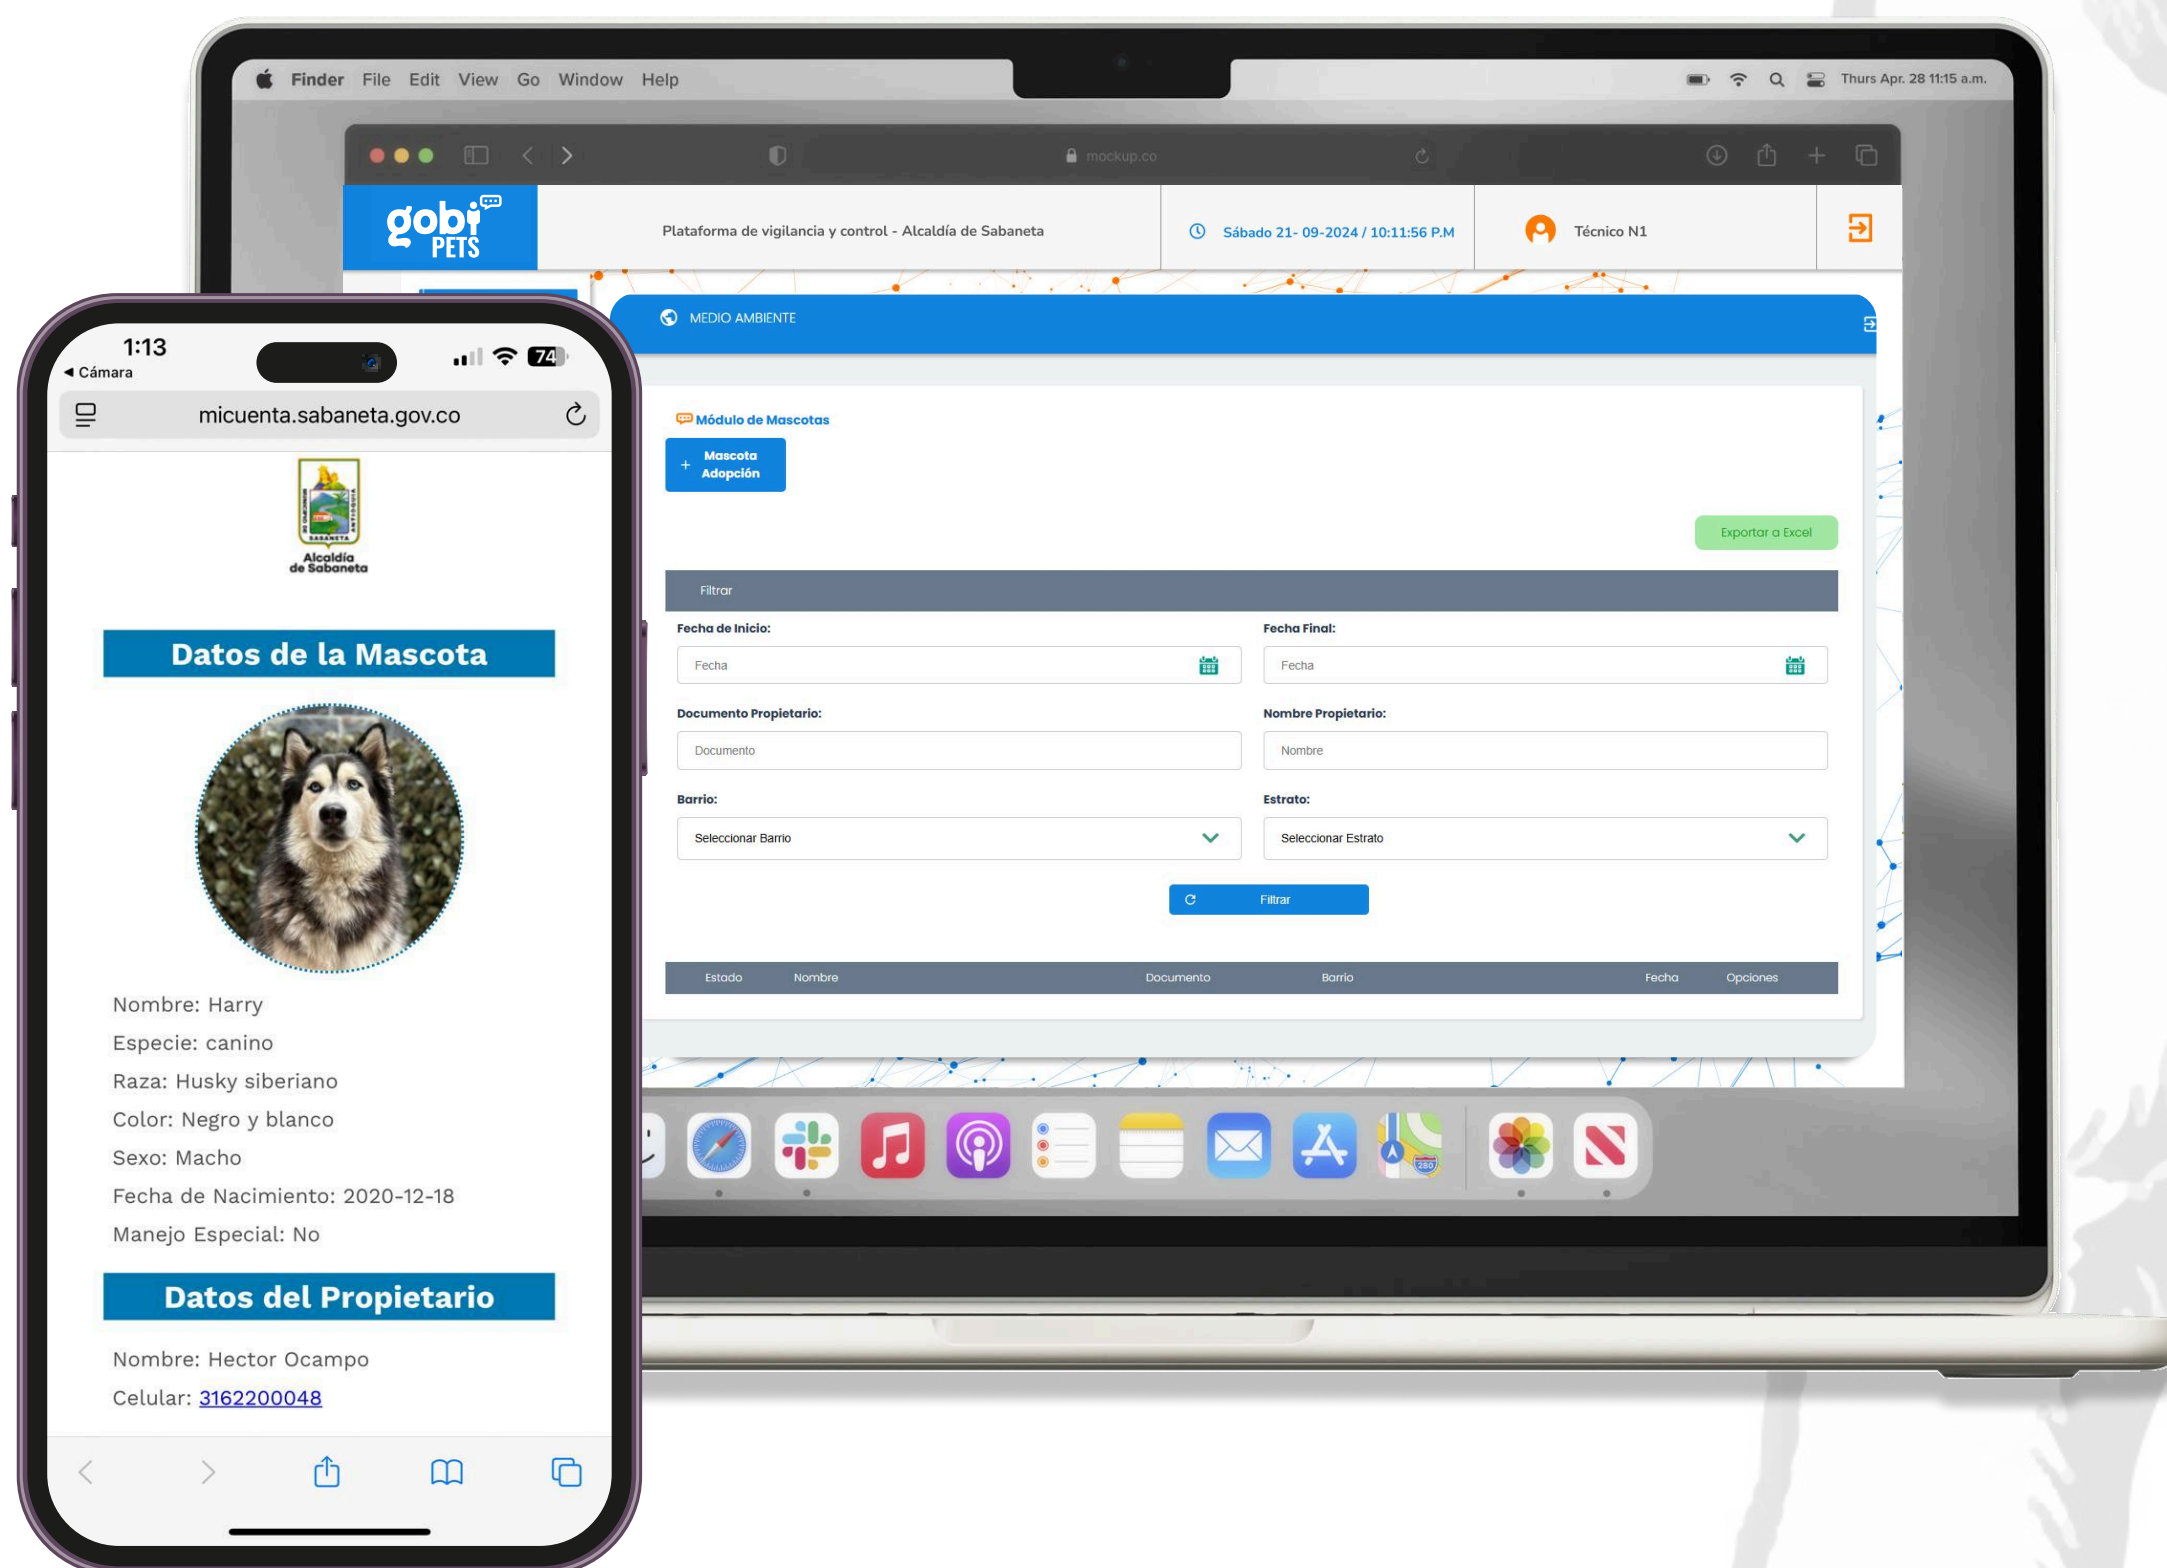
Finder File Edit View Go Window Help

Thurs Apr. 28 11:15 a.m.

mockup.co

gobi PETS

Plataforma de vigilancia y control - Alcaldía de Sabaneta

Sábado 21- 09-2024 / 10:11:56 P.M

Técnico N1

MEDIO AMBIENTE

Módulo de Mascotas

+ Mascota Adopción

Exportar a Excel

Filtrar

Fecha de Inicio:

Fecha

Fecha Final:

Fecha

Documento Propietario:

Documento

Nombre Propietario:

Nombre

Barrio:

Seleccionar Barrio

Estrato:

Seleccionar Estrato

Filtrar

| Estado | Nombre | Documento | Barrio | Fecha | Opciones |
|---|---|---|---|---|---|

1:13
◂ Cámara
74

micuenta.sabaneta.gov.co

Alcaldía de Sabaneta

Datos de la Mascota

Nombre: Harry

Especie: canino

Raza: Husky siberiano

Color: Negro y blanco

Sexo: Macho

Fecha de Nacimiento: 2020-12-18

Manejo Especial: No

Datos del Propietario

Nombre: Hector Ocampo

Celular: 3162200048